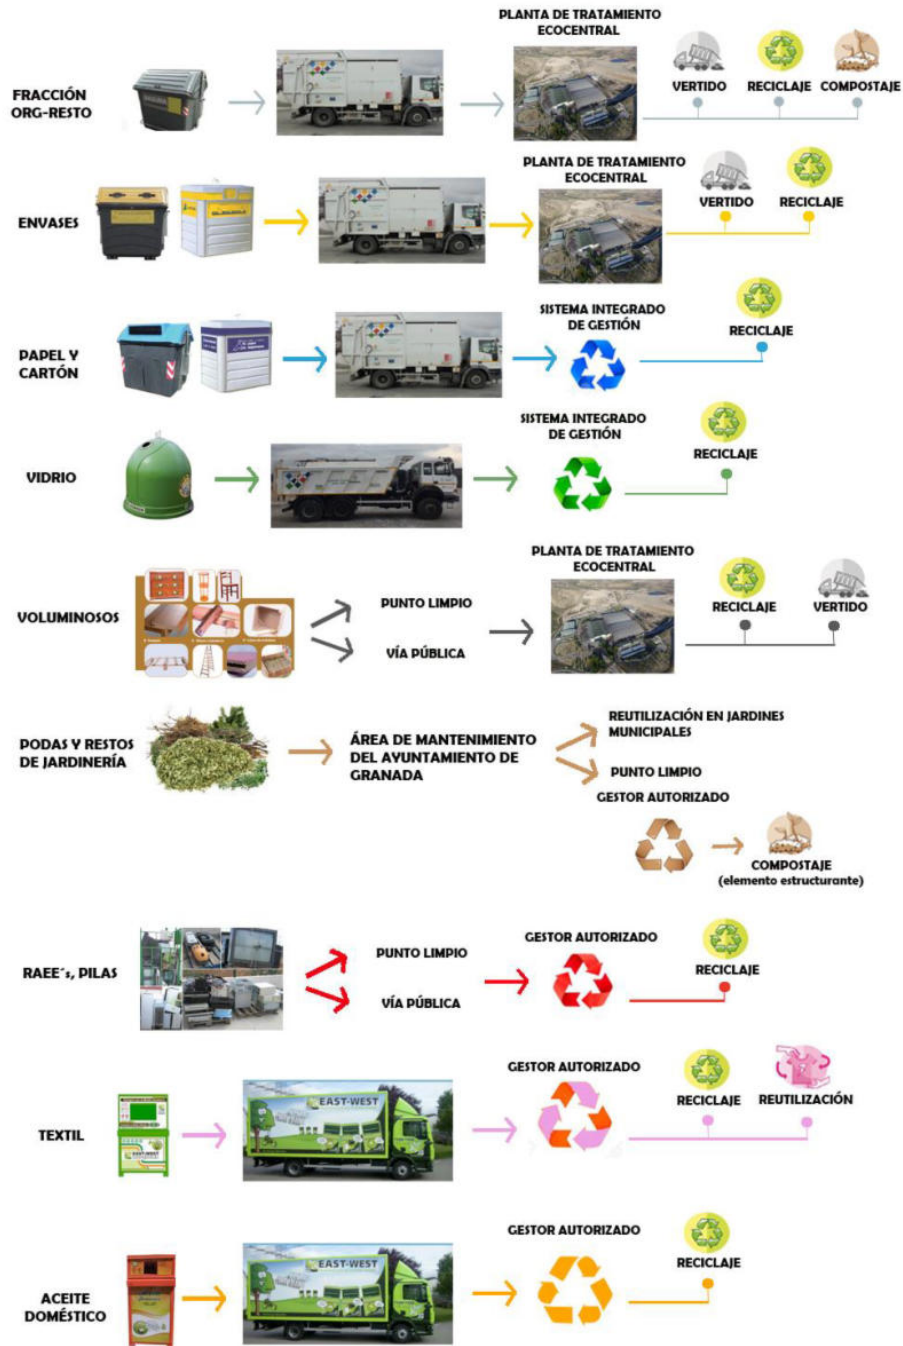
FRACCIÓN ORG-RESTO

PLANTA DE TRATAMIENTO ECOCENTRAL

VERTIDO RECICLAJE COMPOSTAJE

ENVASES

PLANTA DE TRATAMIENTO ECOCENTRAL

VERTIDO RECICLAJE

PAPEL Y CARTÓN

SISTEMA INTEGRADO DE GESTIÓN

RECICLAJE

VIDRIO

SISTEMA INTEGRADO DE GESTIÓN

RECICLAJE

VOLUMINOSOS

PUNTO LIMPIO

VÍA PÚBLICA

PLANTA DE TRATAMIENTO ECOCENTRAL

RECICLAJE VERTIDO

PODAS Y RESTOS DE JARDINERÍA

ÁREA DE MANTENIMIENTO DEL AYUNTAMIENTO DE GRANADA

REUTILIZACIÓN EN JARDINES MUNICIPALES

PUNTO LIMPIO

GESTOR AUTORIZADO

COMPOSTAJE (elemento estructurante)

RAEE´s, PILAS

PUNTO LIMPIO

VÍA PÚBLICA

GESTOR AUTORIZADO

RECICLAJE

TEXTIL

EAST-WEST

GESTOR AUTORIZADO

RECICLAJE REUTILIZACIÓN

ACEITE DOMÉSTICO

EAST-WEST

GESTOR AUTORIZADO

RECICLAJE